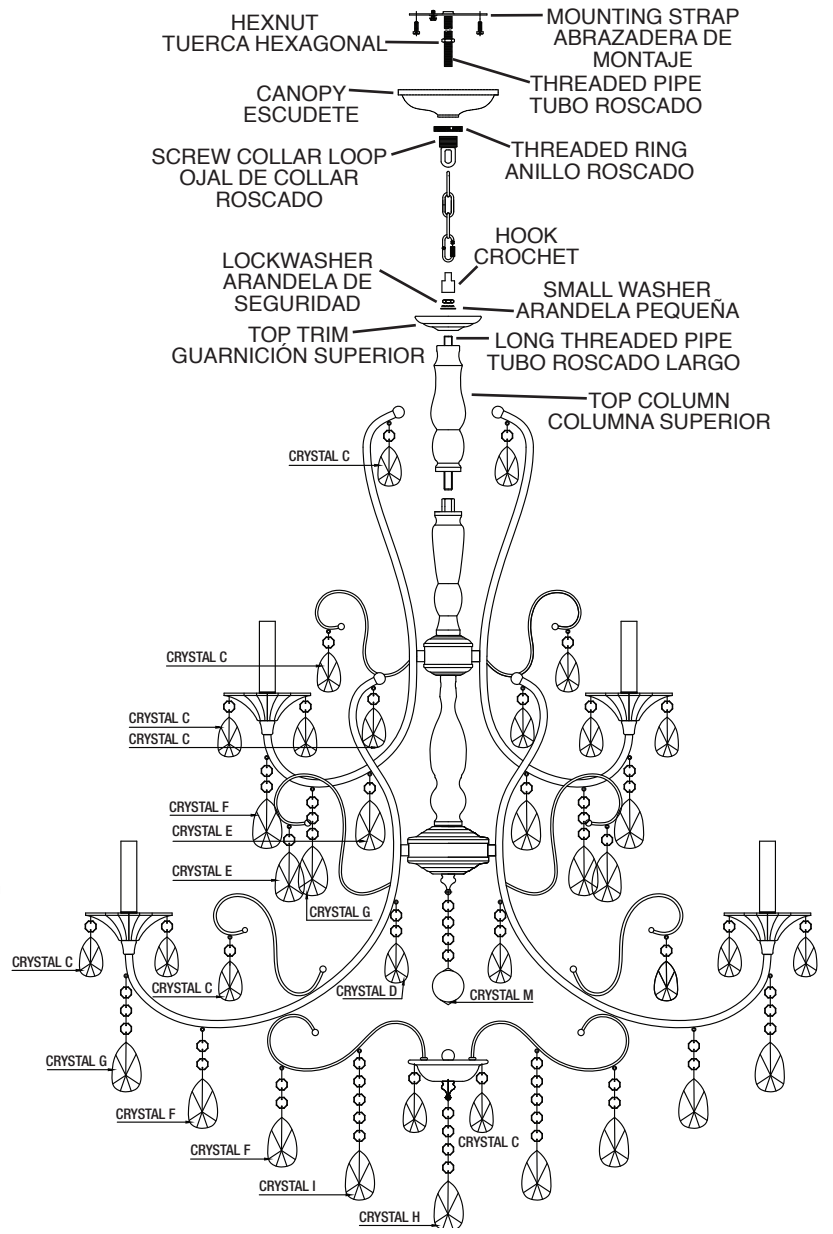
HEXNUT
TUERCA HEXAGONAL

MOUNTING STRAP
ABRAZADERA DE MONTAJE

THREADED PIPE
TUBO ROSCADO

CANOPY
ESCUDETE

THREADED RING
ANILLO ROSCADO

SCREW COLLAR LOOP
OJAL DE COLLAR ROSCADO

HOOK
CROCHET

LOCKWASHER
ARANDELA DE SEGURIDAD

SMALL WASHER
ARANDELA PEQUEÑA

TOP TRIM
GUARNICIÓN SUPERIOR

LONG THREADED PIPE
TUBO ROSCADO LARGO

TOP COLUMN
COLUMNA SUPERIOR

CRYSTAL C

CRYSTAL C

CRYSTAL C

CRYSTAL C

CRYSTAL F

CRYSTAL E

CRYSTAL E

CRYSTAL G

CRYSTAL C

CRYSTAL C

CRYSTAL D

CRYSTAL M

CRYSTAL G

CRYSTAL F

CRYSTAL C

CRYSTAL F

CRYSTAL I

CRYSTAL H